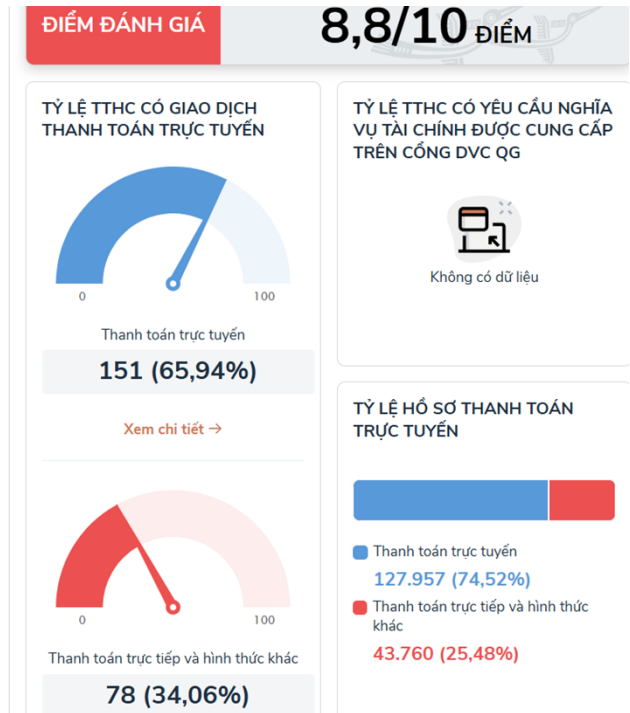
ĐIỂM ĐÁNH GIÁ

8,8/10 ĐIỂM

TỶ LỆ TTHC CÓ GIAO DỊCH THANH TOÁN TRỰC TUYẾN

0

100

Thanh toán trực tuyến

151 (65,94%)

Xem chi tiết →

0

100

Thanh toán trực tiếp và hình thức khác

78 (34,06%)

TỶ LỆ TTHC CÓ YÊU CẦU NGHĨA VỤ TÀI CHÍNH ĐƯỢC CUNG CẤP TRÊN CỔNG DVC QG

Không có dữ liệu

TỶ LỆ HỒ SƠ THANH TOÁN TRỰC TUYẾN

Thanh toán trực tuyến

127.957 (74,52%)

Thanh toán trực tiếp và hình thức khác

43.760 (25,48%)